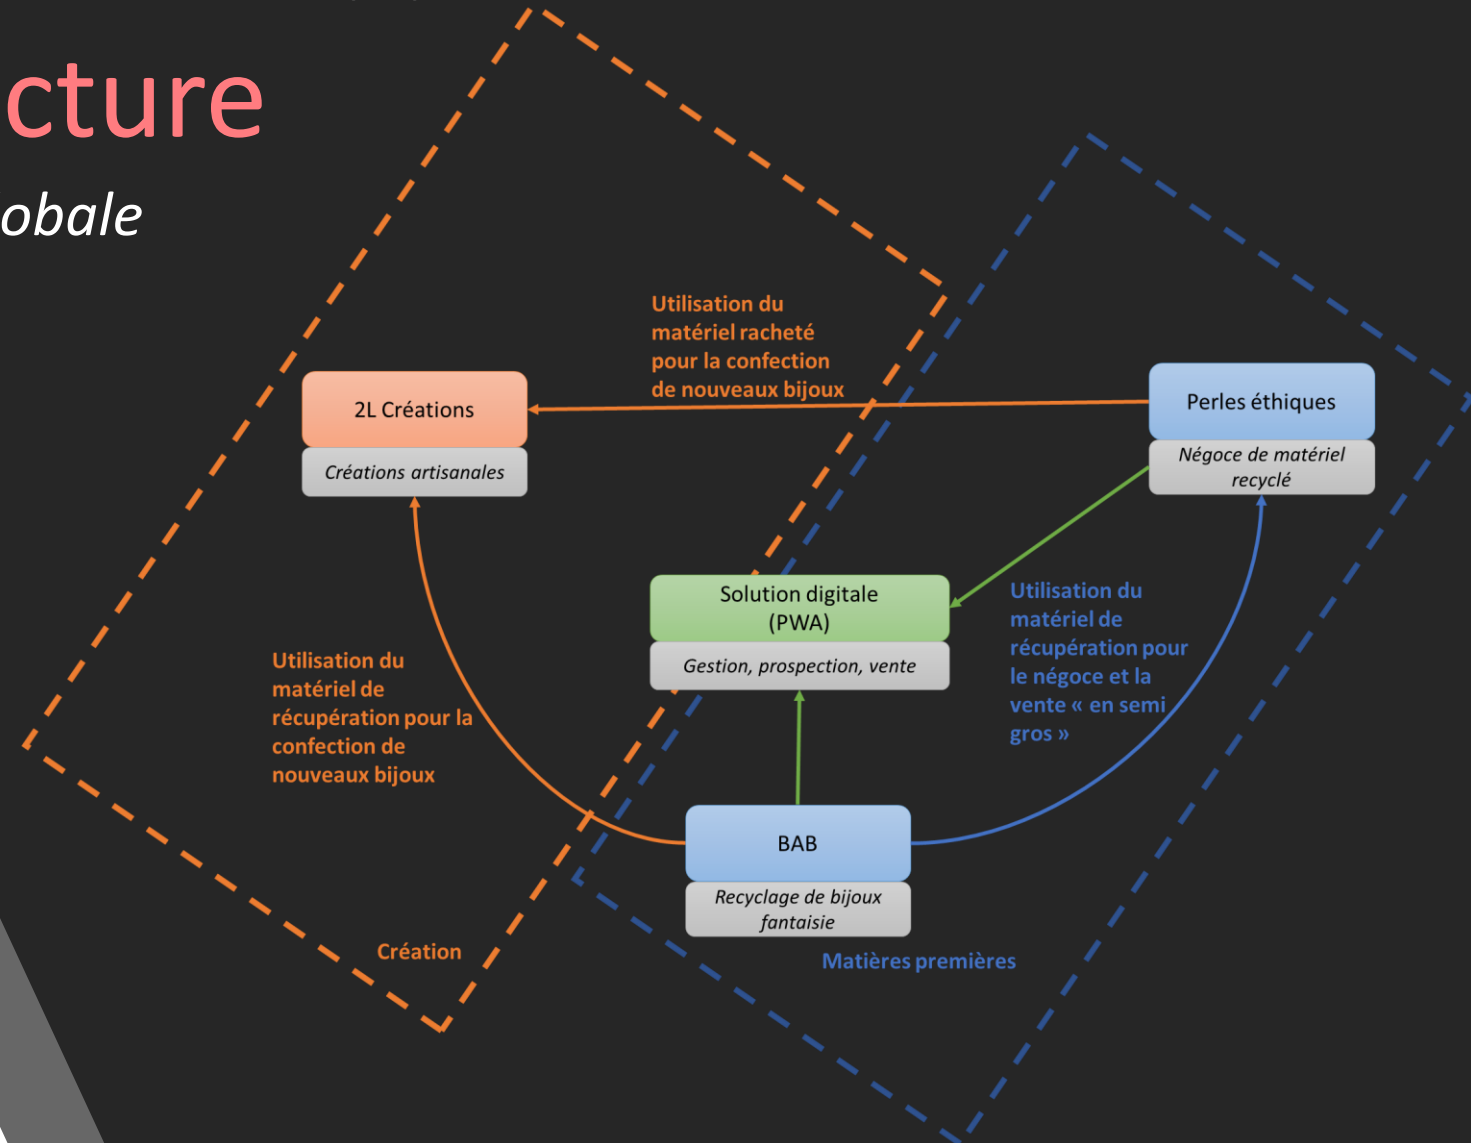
cture

obale

Utilisation du matériel racheté pour la confection de nouveaux bijoux

2L Créations

Créations artisanales

Perles éthiques

Négoce de matériel recyclé

Solution digitale (PWA)

Gestion, prospection, vente

Utilisation du matériel de récupération pour le négoce et la vente « en semi gros »

Utilisation du matériel de récupération pour la confection de nouveaux bijoux

BAB

Recyclage de bijoux fantaisie

Création

Matières premières